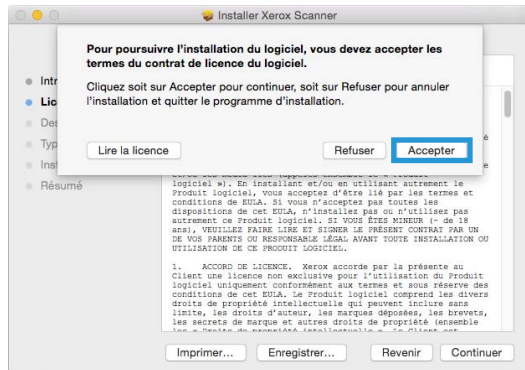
Installer Xerox Scanner

Pour poursuivre l'installation du logiciel, vous devez accepter les termes du contrat de licence du logiciel.

Cliquez soit sur Accepter pour continuer, soit sur Refuser pour annuler l'installation et quitter le programme d'installation.

Lire la licence

Refuser

Accepter

Intr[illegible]
Lic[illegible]
Des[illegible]
Typ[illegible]
Inst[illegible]
Résumé

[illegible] logiciel »). En installant et/ou en utilisant autrement le Produit logiciel, vous acceptez d'être lié par les termes et conditions de EULA. Si vous n'acceptez pas toutes les dispositions de cet EULA, n'installez pas ou n'utilisez pas autrement ce Produit logiciel. SI VOUS ÊTES MINEUR (- de 18 ans), VEUILLEZ FAIRE LIRE ET SIGNER LE PRÉSENT CONTRAT PAR UN DE VOS PARENTS OU RESPONSABLE LÉGAL AVANT TOUTE INSTALLATION OU UTILISATION DE CE PRODUIT LOGICIEL.

1. ACCORD DE LICENCE. Xerox accorde par la présente au Client une licence non exclusive pour l'utilisation du Produit logiciel uniquement conformément aux termes et sous réserve des conditions de cet EULA. Le Produit logiciel comprend les divers droits de propriété intellectuelle qui peuvent inclure sans limite, les droits d'auteur, les marques déposées, les brevets, les secrets de marque et autres droits de propriété (ensemble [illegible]

Imprimer...
Enregistrer...
Revenir
Continuer